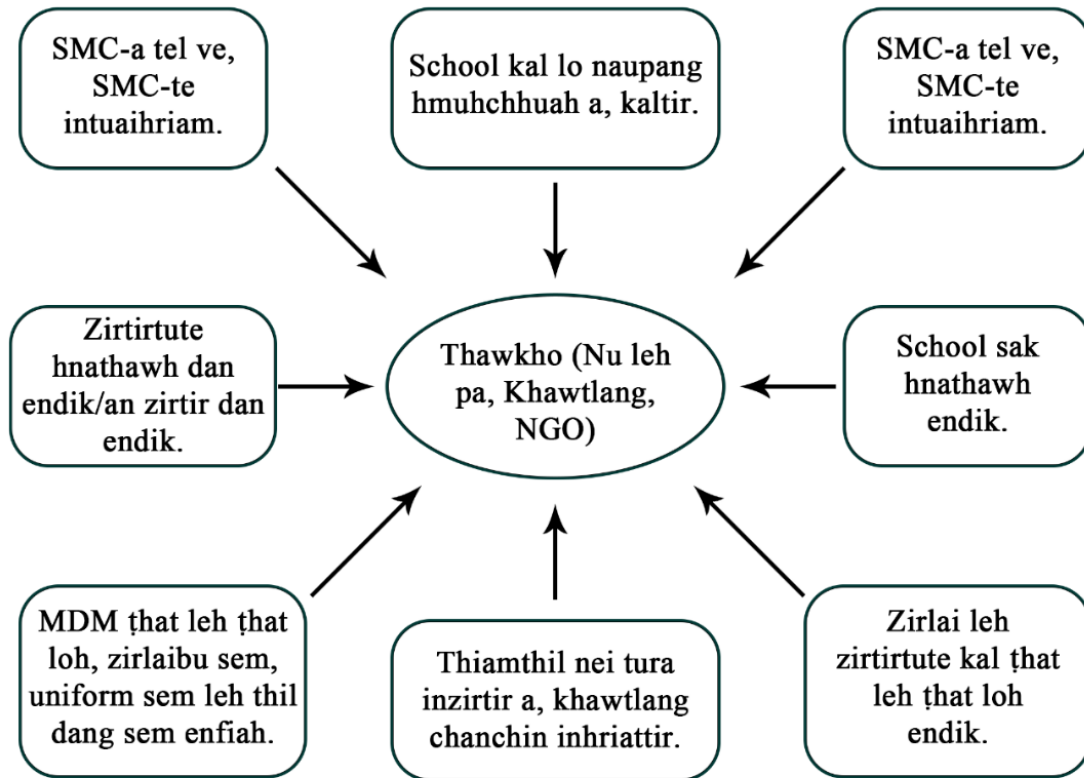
SMC-a tel ve, SMC-te intuaihriam.

School kal lo naupang hmuhchhuah a, kaltir.

SMC-a tel ve, SMC-te intuaihriam.

Zirtirtute hnathawh dan endik/an zirtir dan endik.

Thawkho (Nu leh pa, Khawtlang, NGO)

School sak hnathawh endik.

MDM ṭhat leh ṭhat loh, zirlaibu sem, uniform sem leh thil dang sem enfiah.

Thiamthil nei tura inzirtir a, khawtlang chanchin inhriattir.

Zirlai leh zirtirtute kal ṭhat leh ṭhat loh endik.